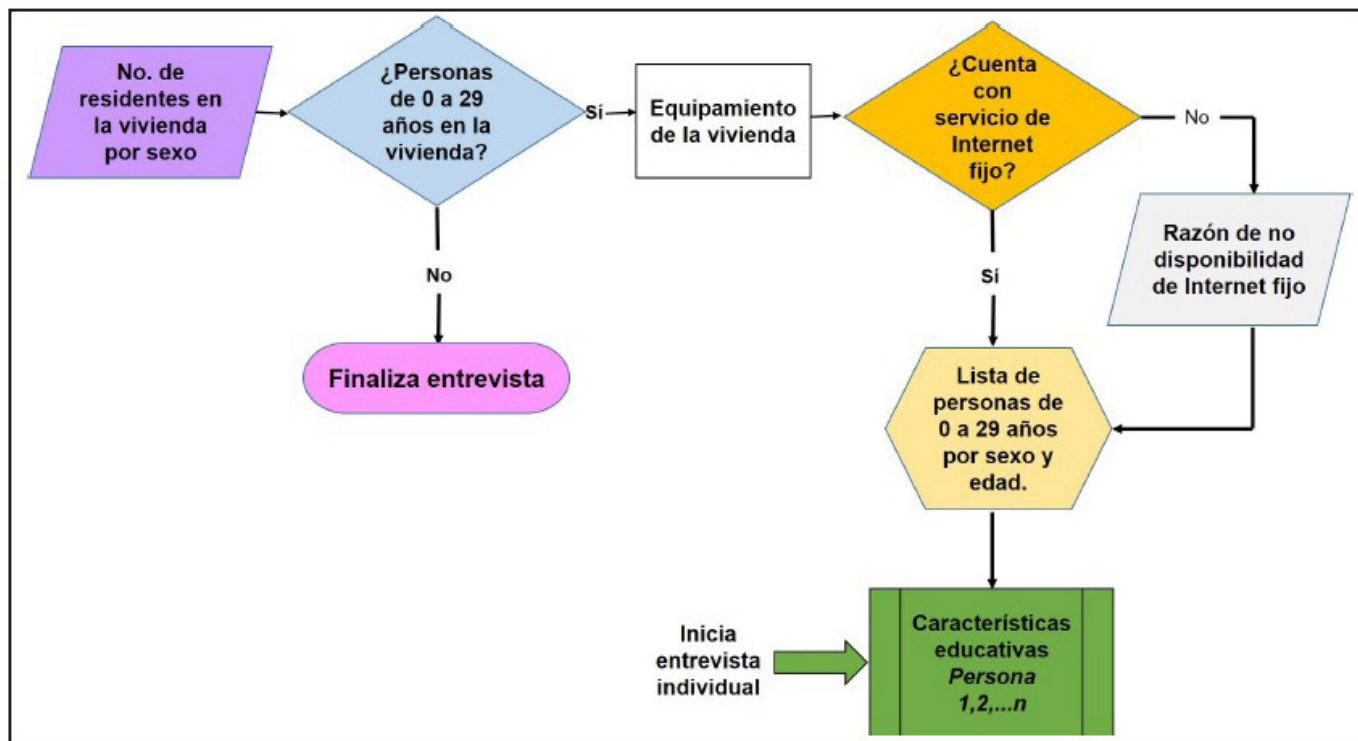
No. de residentes en la vivienda por sexo

¿Personas de 0 a 29 años en la vivienda?

Sí

Equipamiento de la vivienda

¿Cuenta con servicio de Internet fijo?

No

Razón de no disponibilidad de Internet fijo

No

Finaliza entrevista

Sí

Lista de personas de 0 a 29 años por sexo y edad.

Inicia entrevista individual

Características educativas *Persona* *1,2,...n*